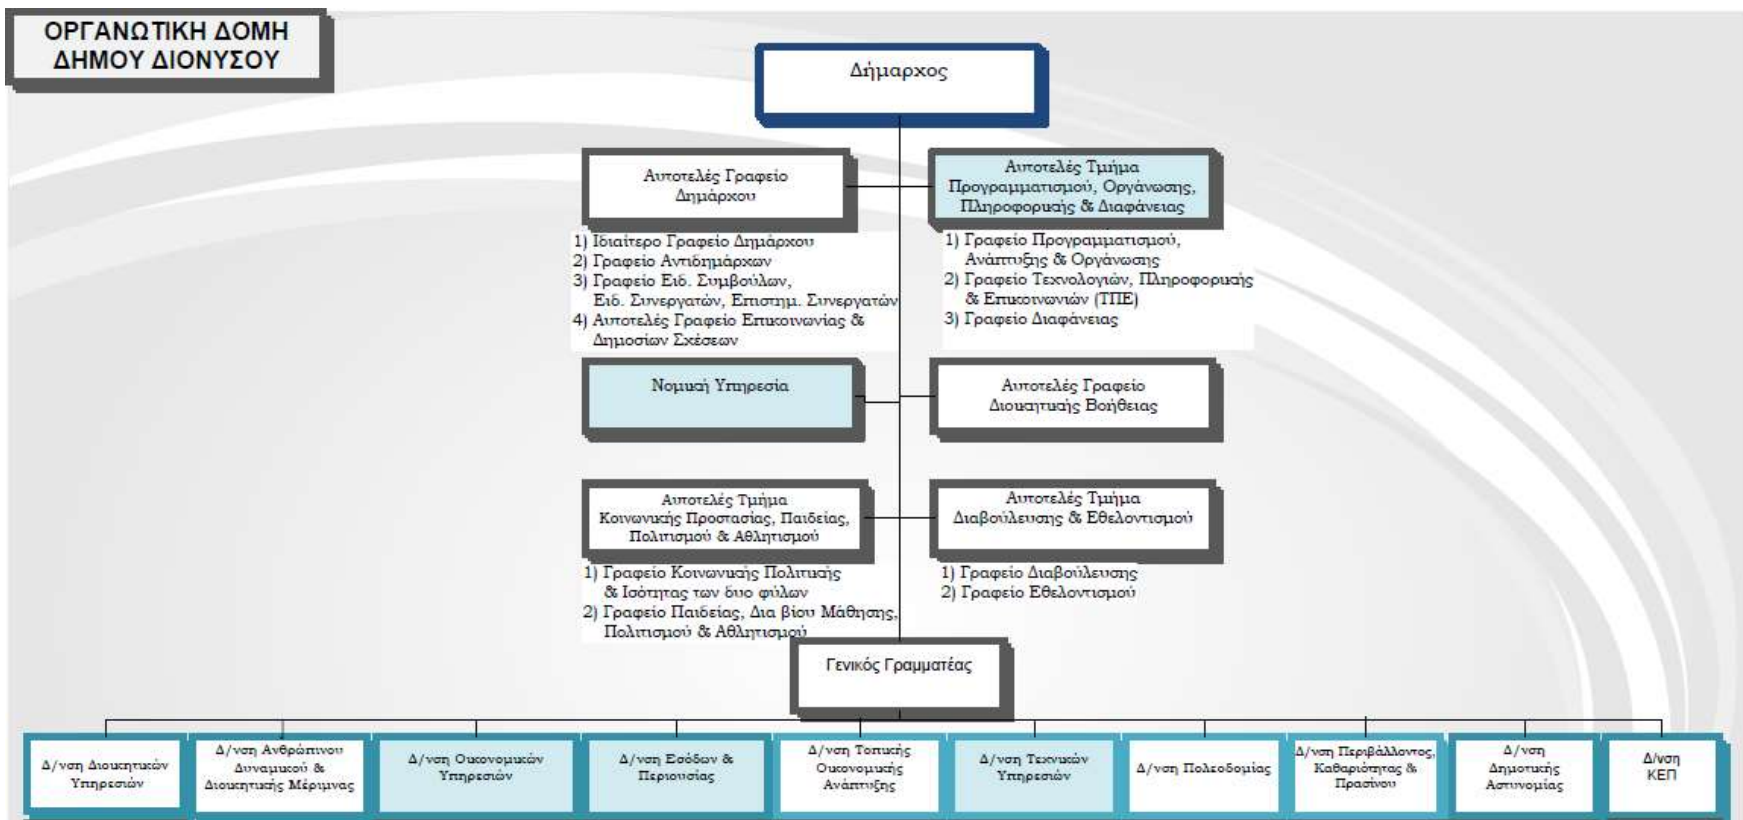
ΟΡΓΑΝΩΤΙΚΗ ΔΟΜΗ
ΔΗΜΟΥ ΔΙΟΝΥΣΟΥ

Δήμαρχος

Αυτοτελές Γραφείο Δημάρχου

1) Ιδιαίτερο Γραφείο Δημάρχου
2) Γραφείο Αντιδημάρχων
3) Γραφείο Ειδ. Συμβούλων, Ειδ. Συνεργατών, Επιστημ. Συνεργατών
4) Αυτοτελές Γραφείο Επικοινωνίας & Δημοσίων Σχέσεων

Αυτοτελές Τμήμα Προγραμματισμού, Οργάνωσης, Πληροφορικής & Διαφάνειας

1) Γραφείο Προγραμματισμού, Ανάπτυξης & Οργάνωσης
2) Γραφείο Τεχνολογιών, Πληροφορικής & Επικοινωνιών (ΤΠΕ)
3) Γραφείο Διαφάνειας

Νομική Υπηρεσία

Αυτοτελές Γραφείο Διοικητικής Βοήθειας

Αυτοτελές Τμήμα Κοινωνικής Προστασίας, Παιδείας, Πολιτισμού & Αθλητισμού

1) Γραφείο Κοινωνικής Πολιτικής & Ισότητας των δυο φύλων
2) Γραφείο Παιδείας, Δια βίου Μάθησης, Πολιτισμού & Αθλητισμού

Αυτοτελές Τμήμα Διαβούλευσης & Εθελοντισμού

1) Γραφείο Διαβούλευσης
2) Γραφείο Εθελοντισμού

Γενικός Γραμματέας

Δ/νση Διοικητικών Υπηρεσιών

Δ/νση Ανθρώπινου Δυναμικού & Διοικητικής Μέριμνας

Δ/νση Οικονομικών Υπηρεσιών

Δ/νση Εσόδων & Περιουσίας

Δ/νση Τοπικής Οικονομικής Ανάπτυξης

Δ/νση Τεχνικών Υπηρεσιών

Δ/νση Πολεοδομίας

Δ/νση Περιβάλλοντος, Καθαριότητας & Πρασίνου

Δ/νση Δημοτικής Αστυνομίας

Δ/νση ΚΕΠ